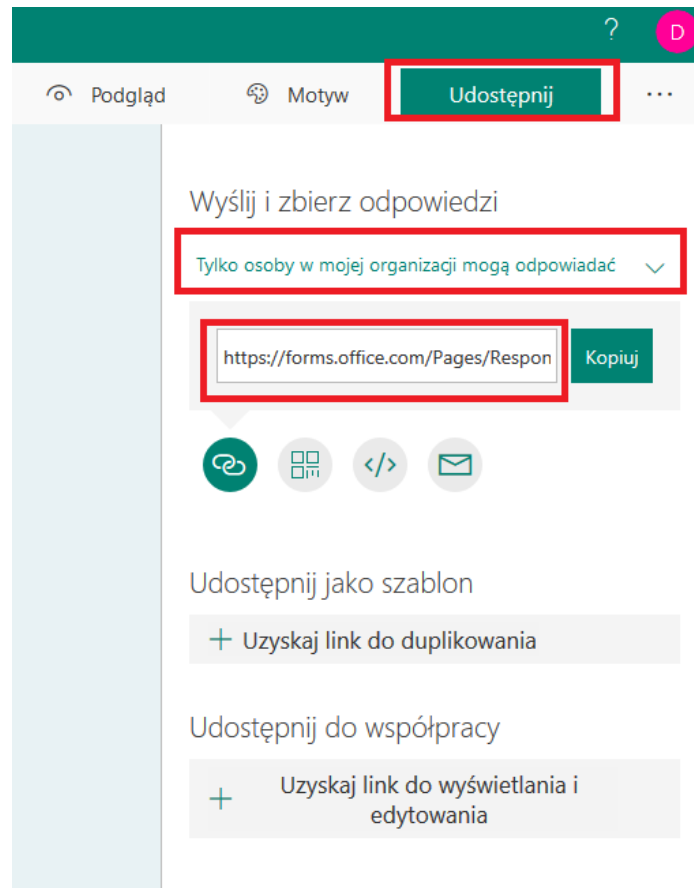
? D

Podgląd Motyw Udostępnij ...

Wyślij i zbierz odpowiedzi

Tylko osoby w mojej organizacji mogą odpowiadać

https://forms.office.com/Pages/Respon

Kopiuj

Udostępnij jako szablon

+ Uzyskaj link do duplikowania

Udostępnij do współpracy

+ Uzyskaj link do wyświetlania i edytowania